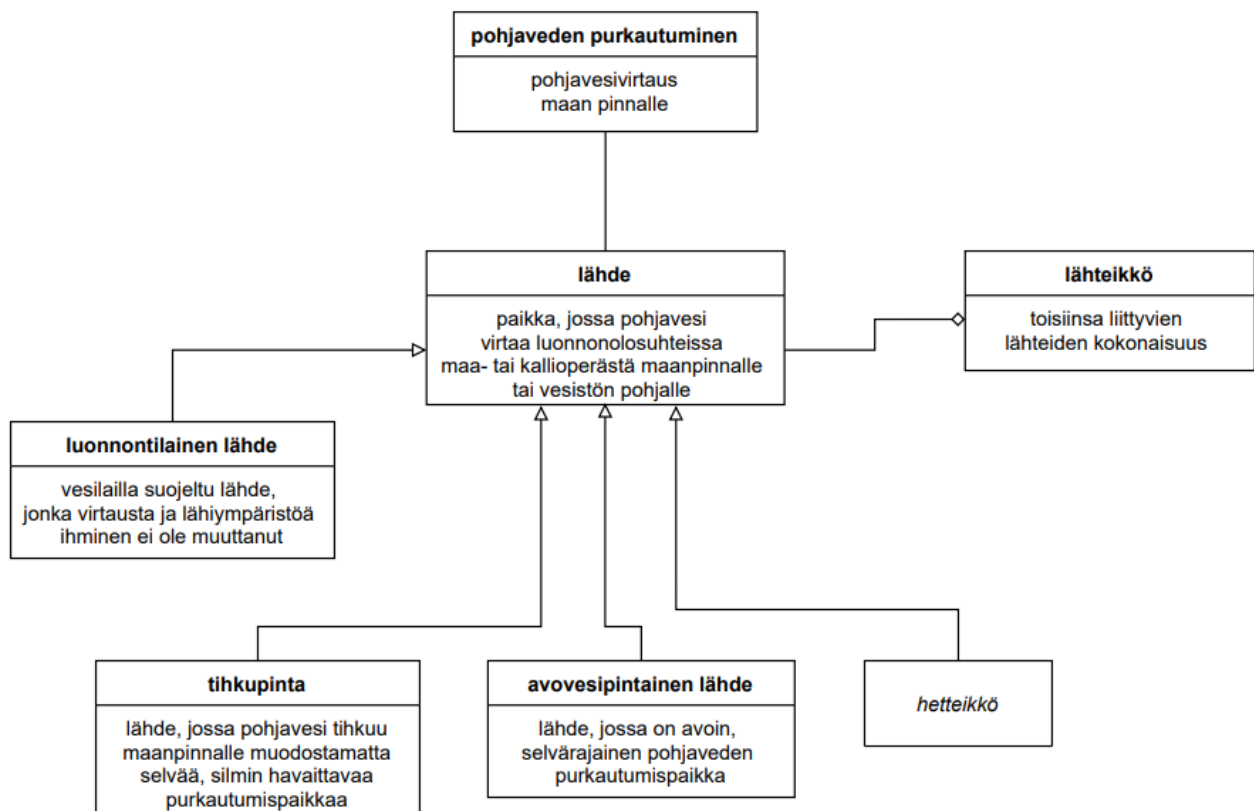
pohjaveden purkautuminen

pohjavesivirtaus maan pinnalle

lähde

paikka, jossa pohjavesi virtaa luonnonolosuhteissa maa- tai kallioperästä maanpinnalle tai vesistön pohjalle

lähteikkö

toisiinsa liittyvien lähteiden kokonaisuus

luonnontilainen lähde

vesilailla suojeltu lähde, jonka virtausta ja lähiympäristöä ihminen ei ole muuttanut

tihkupinta

lähde, jossa pohjavesi tihkuu maanpinnalle muodostamatta selvää, silmin havaittavaa purkautumispaikkaa

avovesipintainen lähde

lähde, jossa on avoin, selvärajainen pohjaveden purkautumispaikka

hetteikkö